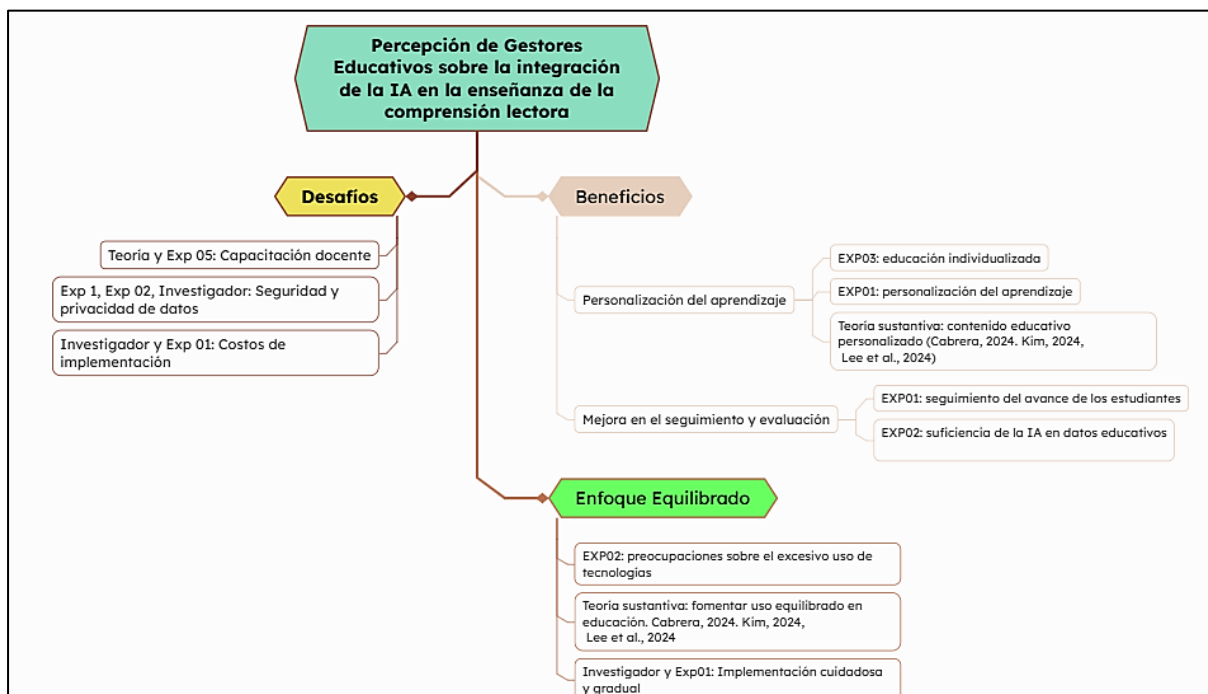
Percepción de Gestores Educativos sobre la integración de la IA en la enseñanza de la comprensión lectora

Desafíos

Teoría y Exp 05: Capacitación docente

Exp 1, Exp 02, Investigador: Seguridad y privacidad de datos

Investigador y Exp 01: Costos de implementación

Beneficios

Personalización del aprendizaje

EXP03: educación individualizada

EXP01: personalización del aprendizaje

Teoría sustantiva: contenido educativo personalizado (Cabrera, 2024. Kim, 2024, Lee et al., 2024)

Mejora en el seguimiento y evaluación

EXP01: seguimiento del avance de los estudiantes

EXP02: suficiencia de la IA en datos educativos

Enfoque Equilibrado

EXP02: preocupaciones sobre el excesivo uso de tecnologías

Teoría sustantiva: fomentar uso equilibrado en educación. Cabrera, 2024. Kim, 2024, Lee et al., 2024

Investigador y Exp01: Implementación cuidadosa y gradual